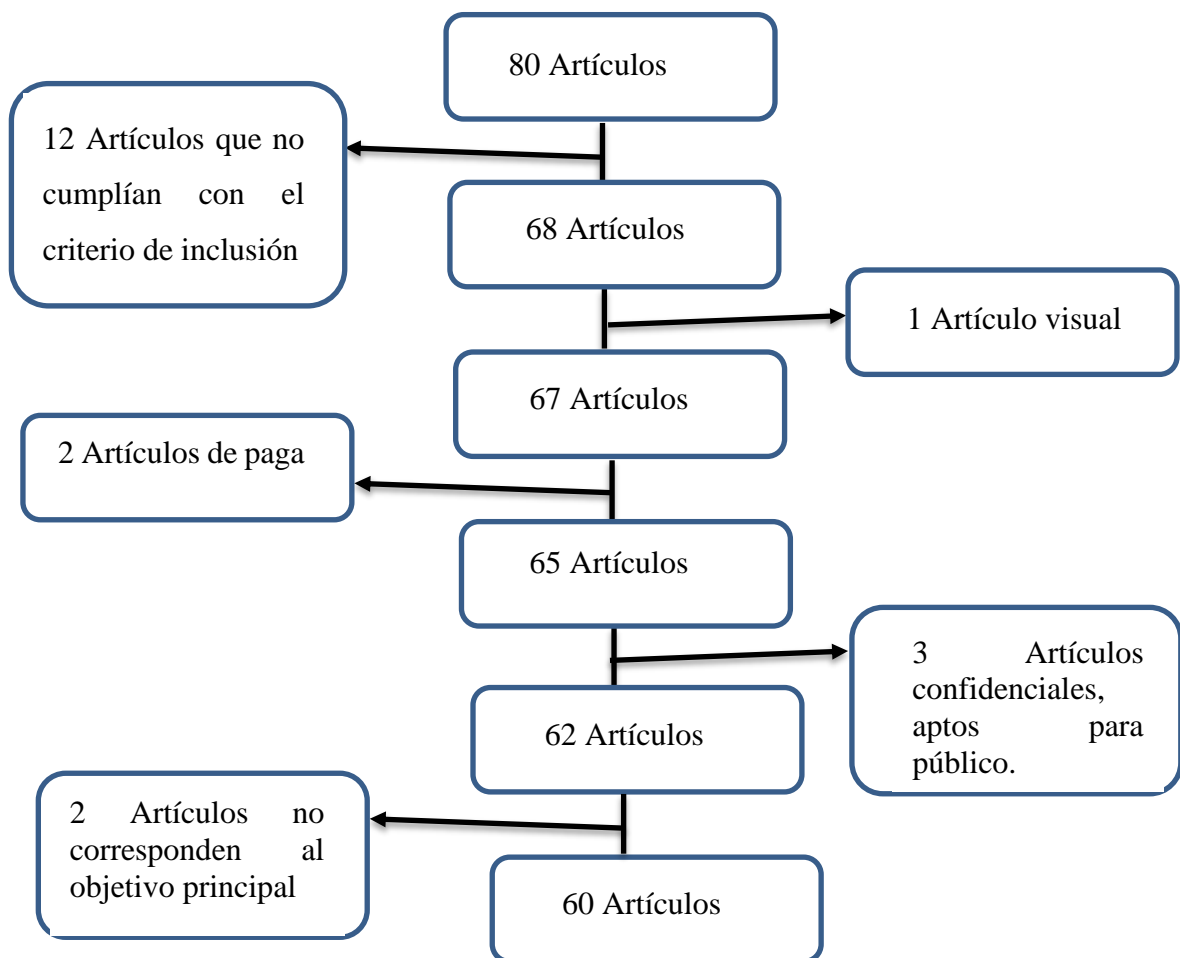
80 Artículos

12 Artículos que no cumplían con el criterio de inclusión

68 Artículos

1 Artículo visual

67 Artículos

2 Artículos de paga

65 Artículos

3 Artículos confidenciales, aptos para público.

62 Artículos

2 Artículos no corresponden al objetivo principal

60 Artículos